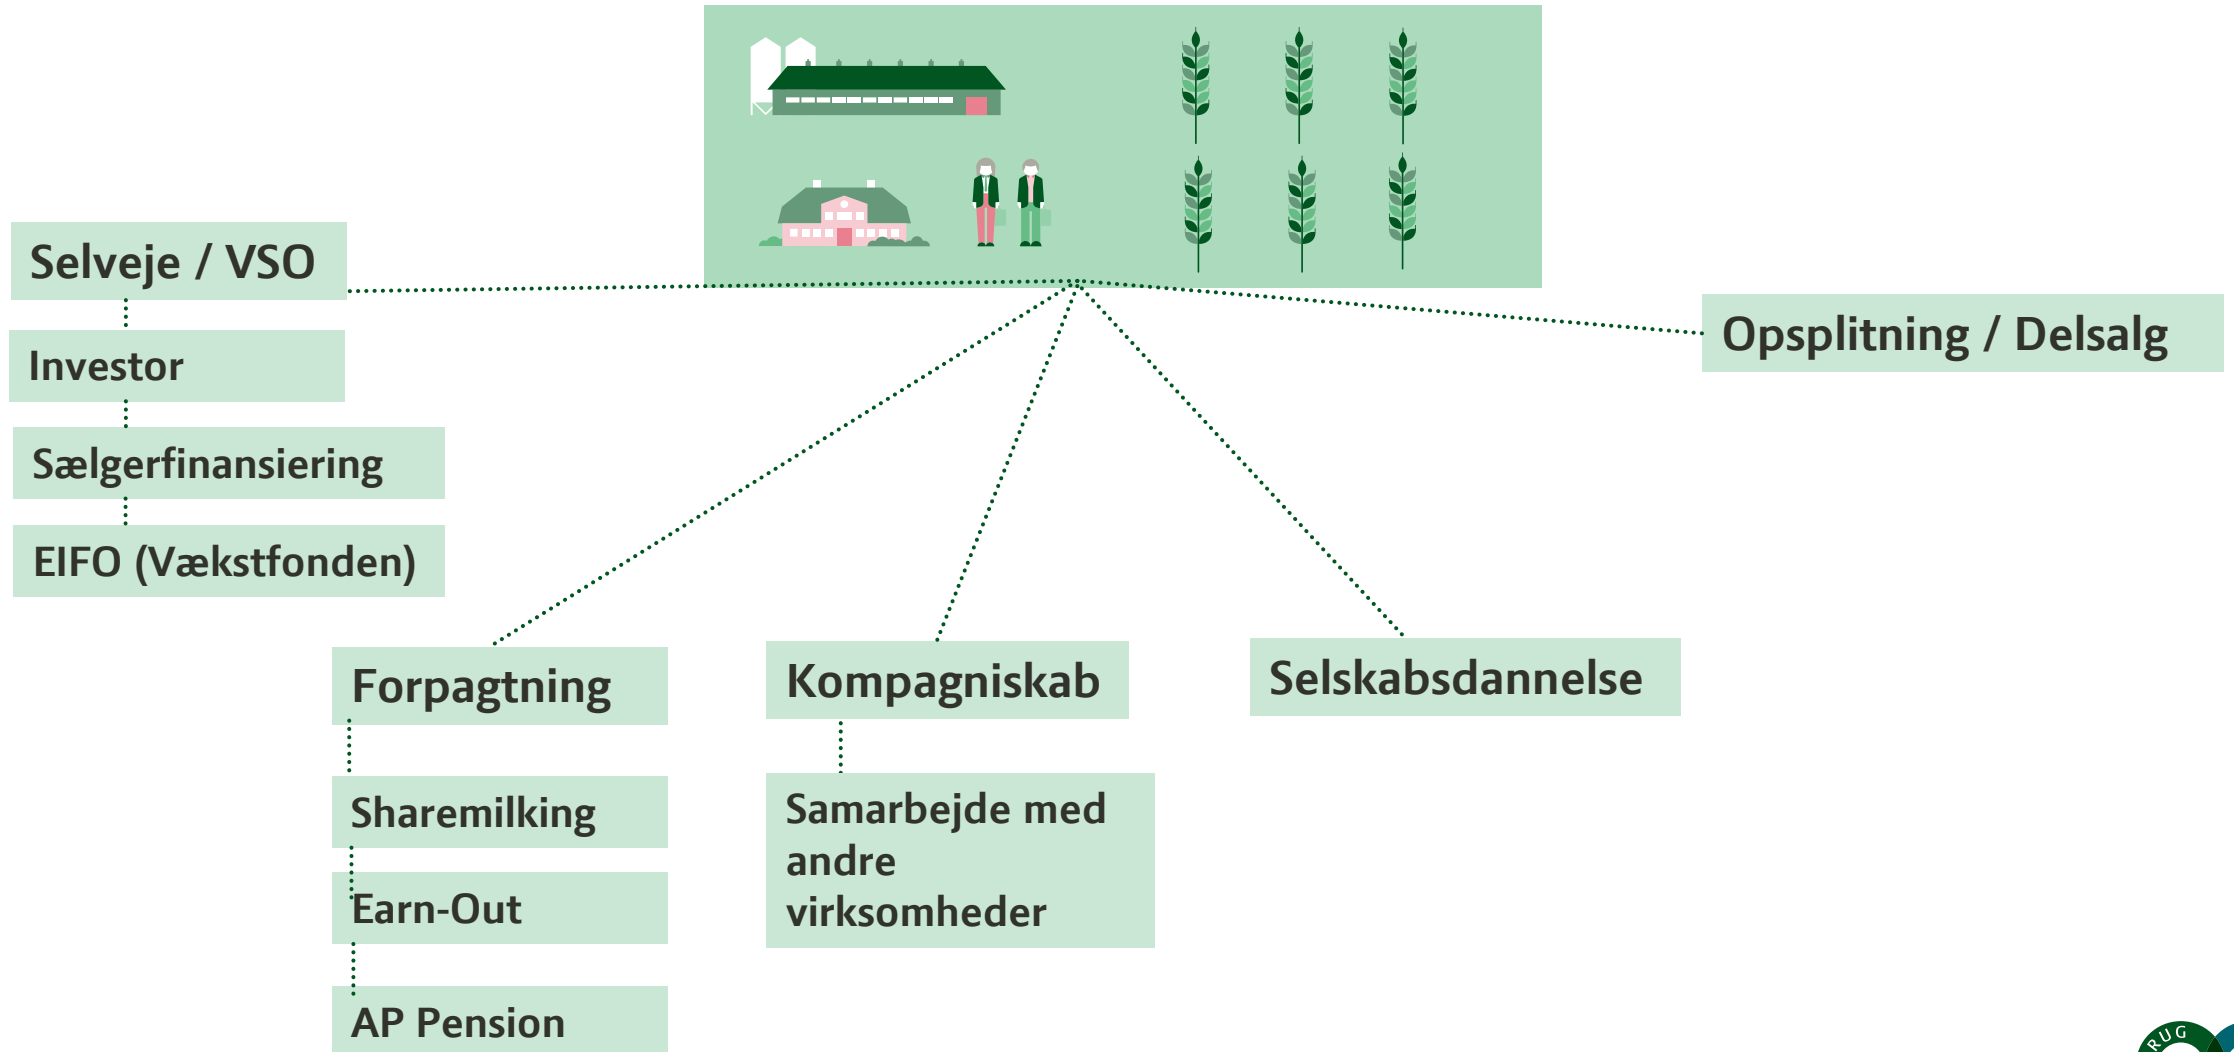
Selveje / VSO

Investor

Sælgerfinansiering

EIFO (Vækstfonden)

Opsplitning / Delsalg

Forpagtning

Sharemilking

Earn-Out

AP Pension

Kompagniskab

Samarbejde med andre virksomheder

Selskabsdannelse

RUG